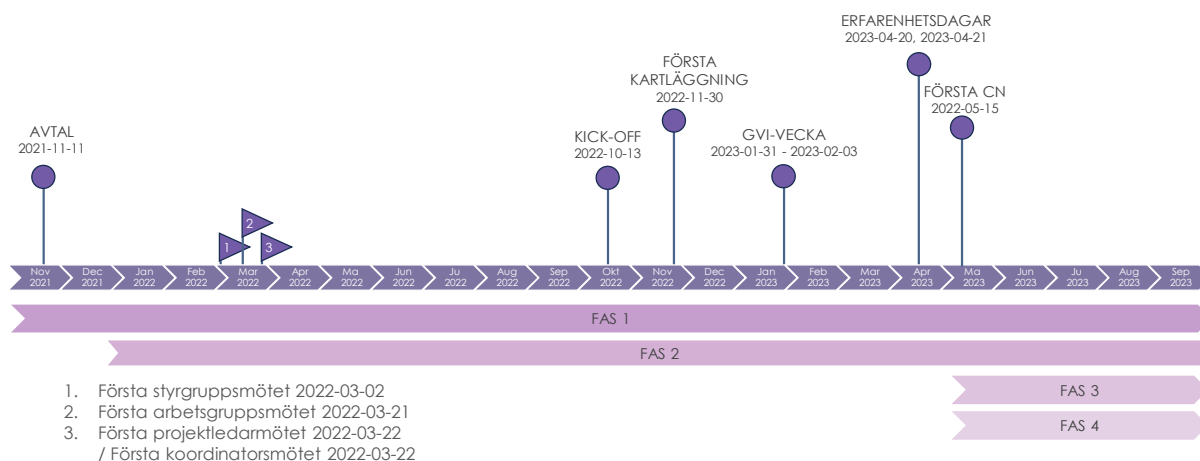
ERFARENHETSDAGAR
2023-04-20, 2023-04-21

FÖRSTA KARTLÄGGNING
2022-11-30

FÖRSTA CN
2022-05-15

AVTAL
2021-11-11

KICK-OFF
2022-10-13

GVI-VECKA
2023-01-31 - 2023-02-03

2

1

3

Nov 2021
Dec 2021
Jan 2022
Feb 2022
Mar 2022
Apr 2022
Ma 2022
Jun 2022
Ju 2022
Aug 2022
Sep 2022
Okt 2022
Nov 2022
Dec 2022
Jan 2023
Feb 2023
Mar 2023
Apr 2023
Ma 2023
Jun 2023
Ju 2023
Aug 2023
Sep 2023

FAS 1

FAS 2

FAS 3

FAS 4

1. Första styrgruppsmötet 2022-03-02
2. Första arbetsgruppsmötet 2022-03-21
3. Första projektledarmötet 2022-03-22
/ Första koordinatorsmötet 2022-03-22